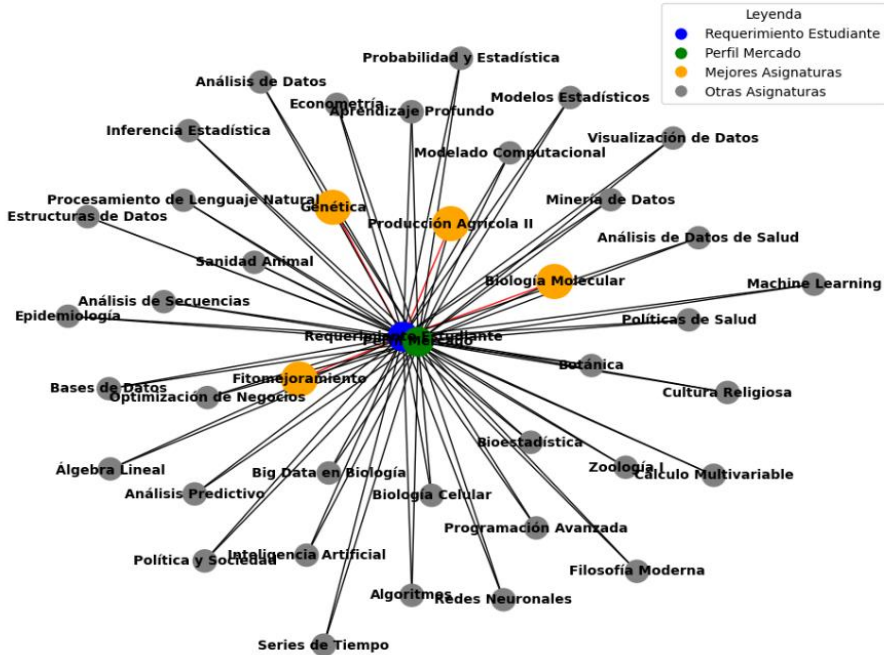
Leyenda
Requerimiento Estudiante
Perfil Mercado
Mejores Asignaturas
Otras Asignaturas

Probabilidad y Estadística
Análisis de Datos
Econometría
Aprendizaje Profundo
Modelos Estadísticos
Inferencia Estadística
Visualización de Datos
Modelado Computacional
Procesamiento de Lenguaje Natural
Genética
Minería de Datos
Estructuras de Datos
Producción Agrícola II
Análisis de Datos de Salud
Sanidad Animal
Biología Molecular
Machine Learning
Análisis de Secuencias
Epidemiología
Políticas de Salud
Requerimiento Estudiante
Perfil Mercado
Botánica
Fitomejoramiento
Bases de Datos
Optimización de Negocios
Cultura Religiosa
Bioestadística
Álgebra Lineal
Zoología I
Big Data en Biología
Cálculo Multivariable
Análisis Predictivo
Biología Celular
Programación Avanzada
Inteligencia Artificial
Política y Sociedad
Filosofía Moderna
Algoritmos
Redes Neuronales
Series de Tiempo